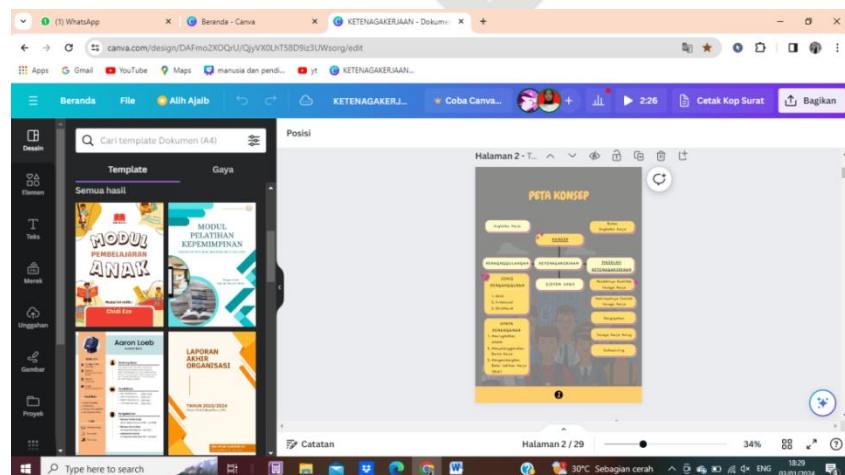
(1) WhatsApp
Beranda - Canva
KETENAGAKERJAAN - Dokum
canva.com/design/DAFmo2XOQrU/QjyVX0LhT58D9iz3UWsorg/edit
Apps Gmail YouTube Maps manusia dan pendi... yt KETENAGAKERJAAN...
Beranda File Alih Ajaib KETENAGAKERJ... Coba Canva... 2:26 Cetak Kop Surat Bagikan
Desain
Elemen
Teks
Merek
Unggahan
Gambar
Proyek
Cari template Dokumen (A4)
Template Gaya
Semua hasil
MODUL PEMBELAJARAN ANAK
Chidi Eze
MODUL PELATIHAN KEPEMIMPINAN
Aaron Loeb
LAPORAN AKHIR ORGANISASI
TAHUN 2023/2024
Posisi
Halaman 2 - T...
PETA KONSEP
Angkatan Kerja
Bukan Angkatan Kerja
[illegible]
PENGANGGURAN
KETENAGAKERJAAN
PRODUKTIVITAS KETENAGAKERJAAN
JENIS PENGANGGURAN
SISTEM UPAH
1. Abrik
2. Friksional
3. Struktural
DAMPAK PENGANGGURAN
1. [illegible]
2. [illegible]
3. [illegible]
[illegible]
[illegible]
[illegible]
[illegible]
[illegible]
Catatan
Halaman 2 / 29
34%
Type here to search
30°C Sebagian cerah
ENG
18:29